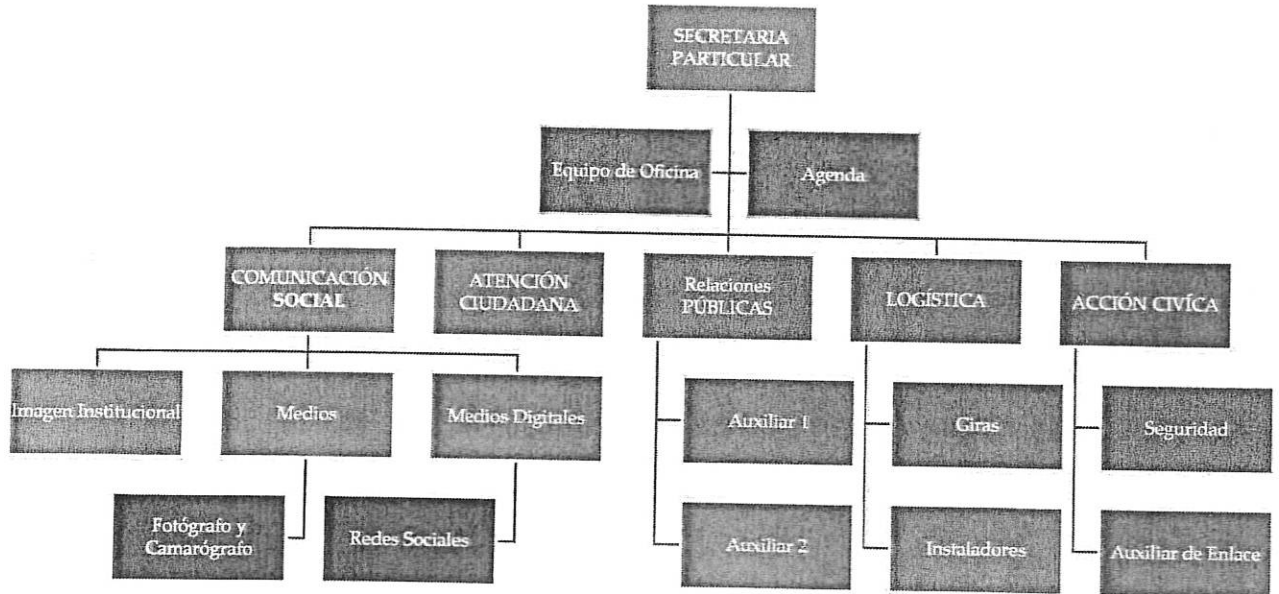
SECRETARIA PARTICULAR

Equipo de Oficina

Agenda

COMUNICACIÓN SOCIAL

ATENCIÓN CIUDADANA

Relaciones PÚBLICAS

LOGÍSTICA

ACCIÓN CIVÍCA

Imagen Institucional

Medios

Medios Digitales

Fotógrafo y Camarógrafo

Redes Sociales

Auxiliar 1

Auxiliar 2

Giras

Instaladores

Seguridad

Auxiliar de Enlace